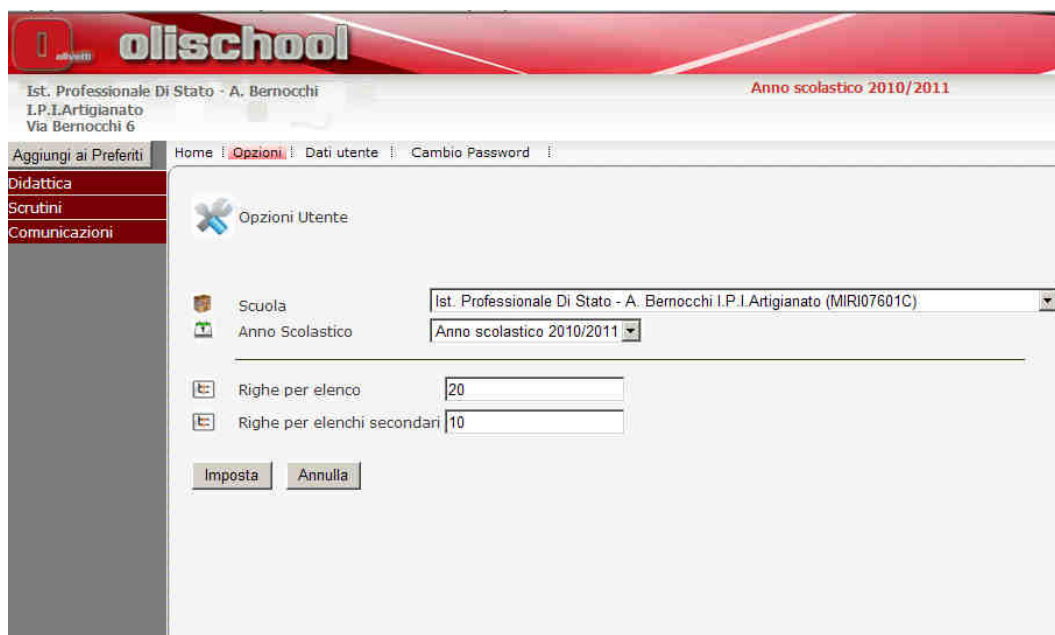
olivetti olischool

Ist. Professionale Di Stato - A. Bernocchi
I.P.I.Artigianato
Via Bernocchi 6

Anno scolastico 2010/2011

Aggiungi ai Preferiti

Home | Opzioni | Dati utente | Cambio Password |

Didattica
Scrutini
Comunicazioni

Opzioni Utente

Scuola Ist. Professionale Di Stato - A. Bernocchi I.P.I.Artigianato (MIRI07601C)
Anno Scolastico Anno scolastico 2010/2011

Righe per elenco 20
Righe per elenchi secondari 10

Imposta Annulla